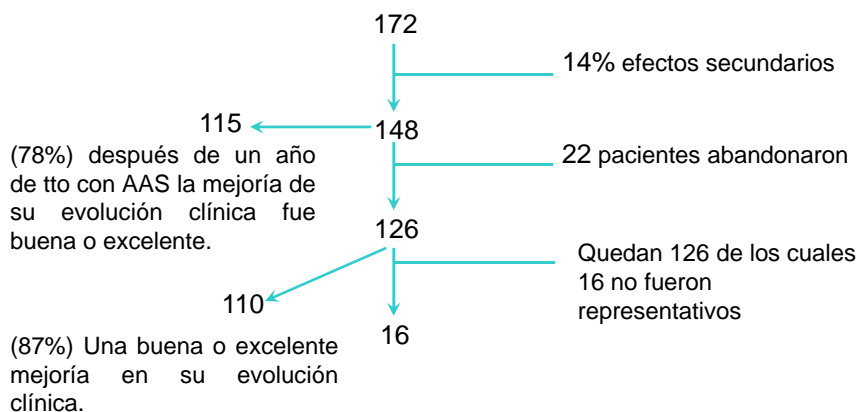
172

14% efectos secundarios

115

148

(78%) después de un año de tto con AAS la mejoría de su evolución clínica fue buena o excelente.

22 pacientes abandonaron

126

Quedan 126 de los cuales 16 no fueron representativos

110

16

(87%) Una buena o excelente mejoría en su evolución clínica.